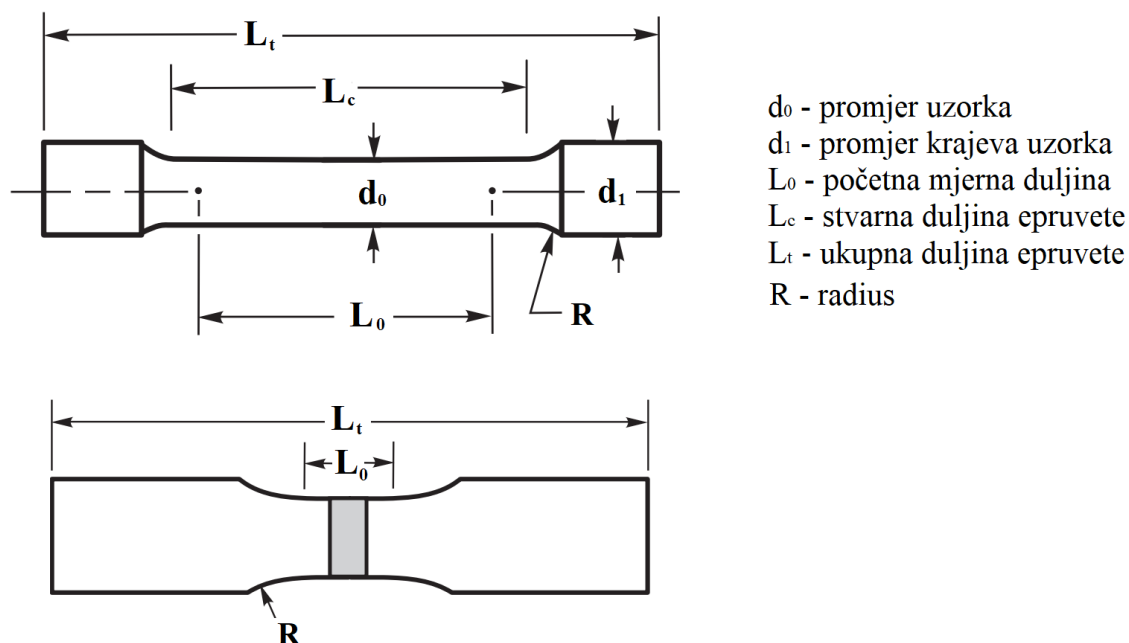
$L_t$
$L_c$
$d_0$
$d_1$
$L_0$
R

$d_0$ - promjer uzorka
$d_1$ - promjer krajeva uzorka
$L_0$ - početna mjerna duljina
$L_c$ - stvarna duljina epruvete
$L_t$ - ukupna duljina epruvete
R - radius

$L_t$
$L_0$
R